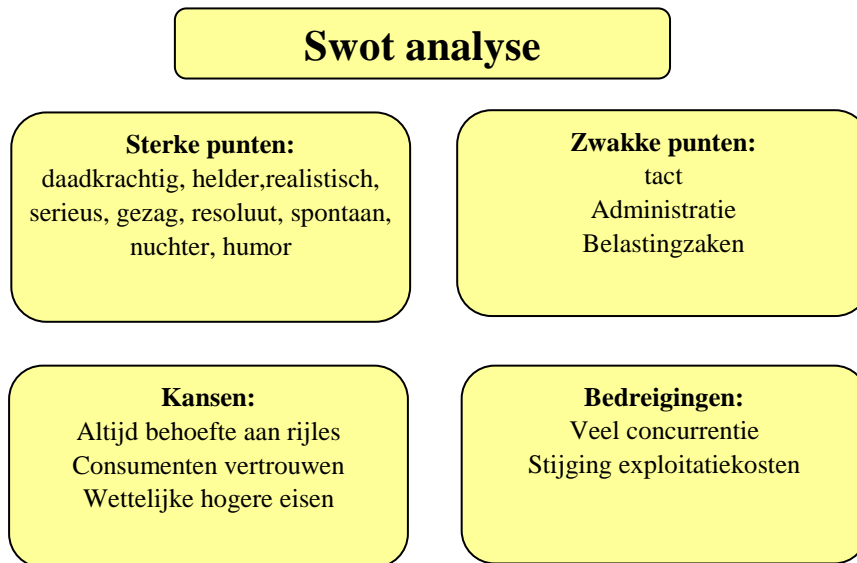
Swot analyse

Sterke punten:
daadkrachtig, helder,realistisch, serieus, gezag, resoluut, spontaan, nuchter, humor

Zwakke punten:
tact
Administratie
Belastingzaken

Kansen:
Altijd behoefte aan rijles
Consumenten vertrouwen
Wettelijke hogere eisen

Bedreigingen:
Veel concurrentie
Stijging exploitatiekosten